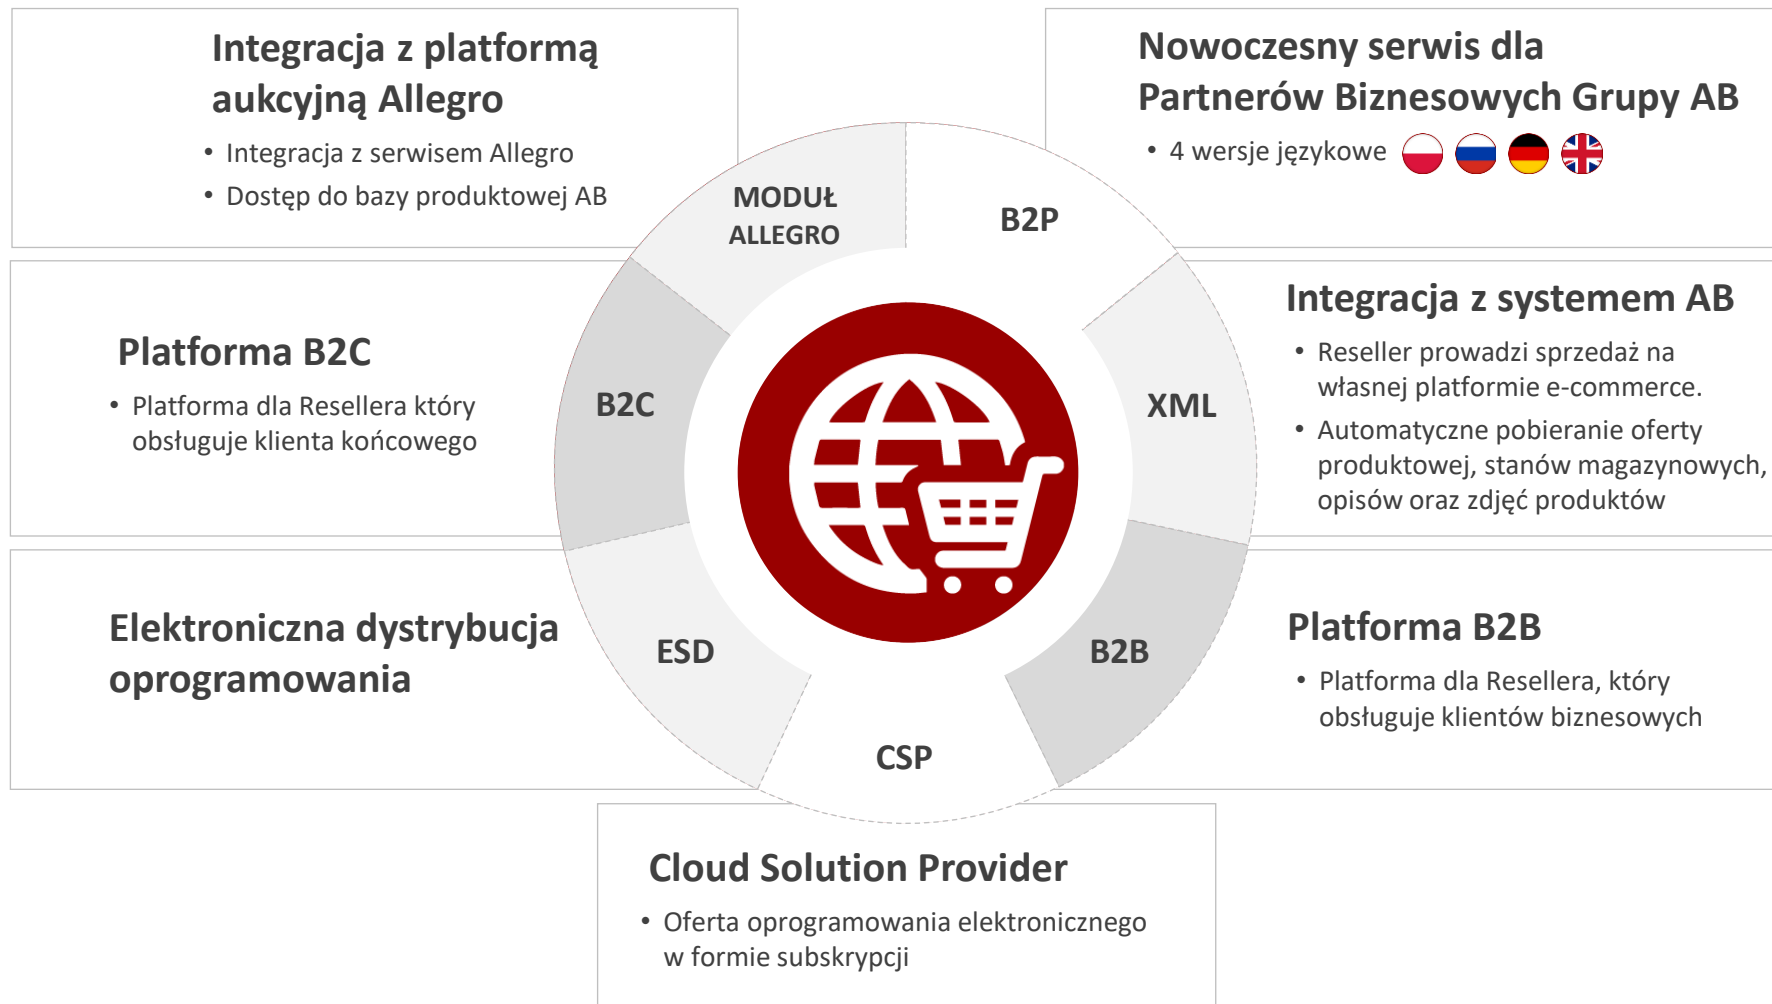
Integracja z platformą aukcyjną Allegro

• Integracja z serwisem Allegro
• Dostęp do bazy produktowej AB

Nowoczesny serwis dla Partnerów Biznesowych Grupy AB

• 4 wersje językowe

MODUŁ ALLEGRO

B2P

Platforma B2C

• Platforma dla Resellera który obsługuje klienta końcowego

B2C

XML

Integracja z systemem AB

• Reseller prowadzi sprzedaż na własnej platformie e-commerce.
• Automatyczne pobieranie oferty produktowej, stanów magazynowych, opisów oraz zdjęć produktów

Elektroniczna dystrybucja oprogramowania

ESD

B2B

Platforma B2B

• Platforma dla Resellera, który obsługuje klientów biznesowych

CSP

Cloud Solution Provider

• Oferta oprogramowania elektronicznego w formie subskrypcji